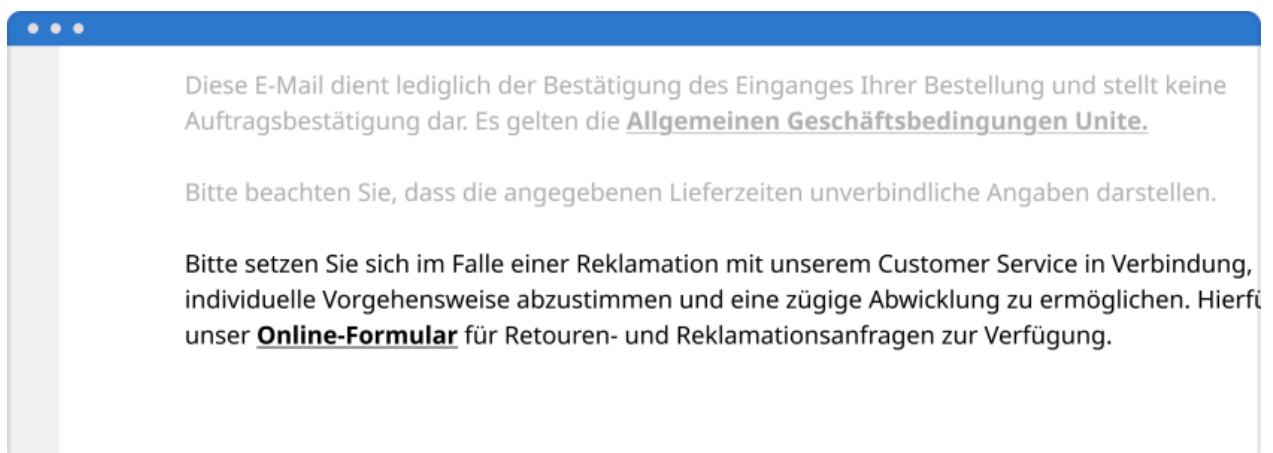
Diese E-Mail dient lediglich der Bestätigung des Einganges Ihrer Bestellung und stellt keine Auftragsbestätigung dar. Es gelten die Allgemeinen Geschäftsbedingungen Unite.

Bitte beachten Sie, dass die angegebenen Lieferzeiten unverbindliche Angaben darstellen.

Bitte setzen Sie sich im Falle einer Reklamation mit unserem Customer Service in Verbindung, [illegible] individuelle Vorgehensweise abzustimmen und eine zügige Abwicklung zu ermöglichen. Hierfü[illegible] unser Online-Formular für Retouren- und Reklamationsanfragen zur Verfügung.